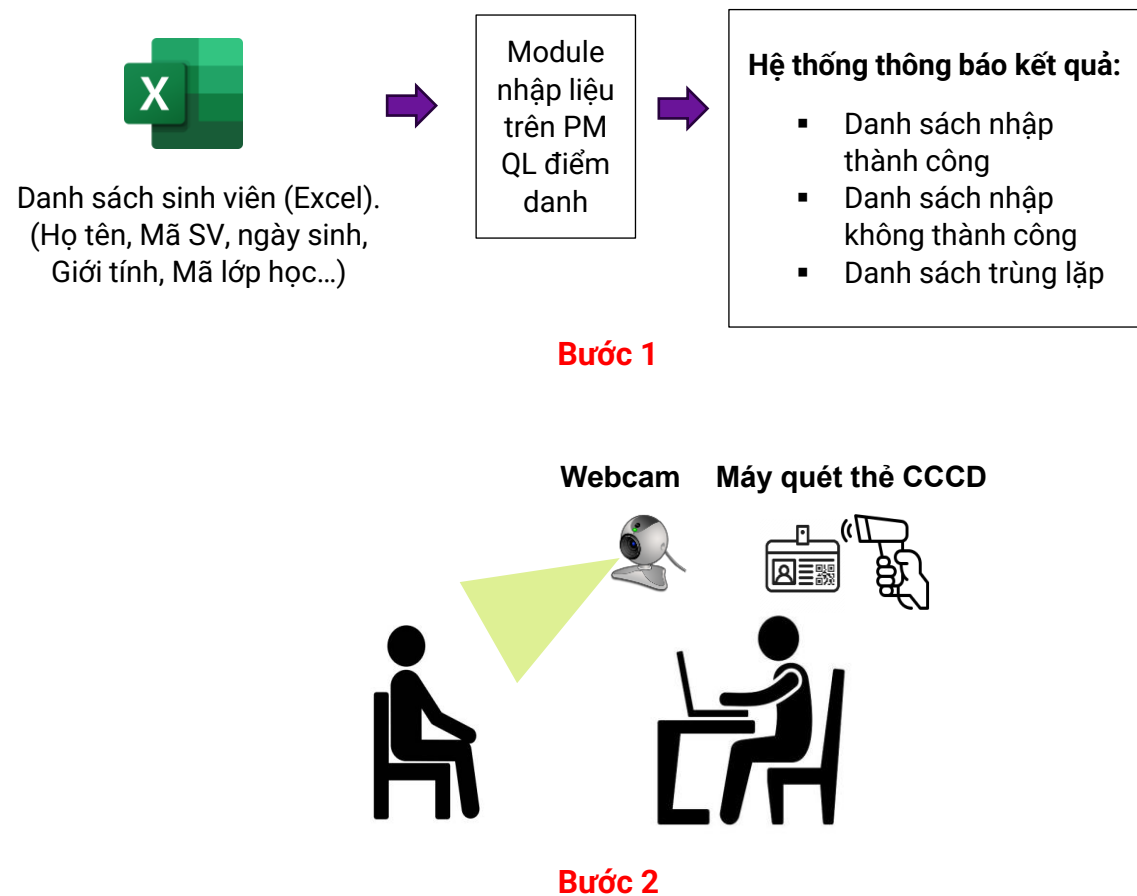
X

Danh sách sinh viên (Excel). (Họ tên, Mã SV, ngày sinh, Giới tính, Mã lớp học…)

Module nhập liệu trên PM QL điểm danh

Hệ thống thông báo kết quả:

- Danh sách nhập thành công
- Danh sách nhập không thành công
- Danh sách trùng lặp

Bước 1

Webcam

Máy quét thẻ CCCD

Bước 2